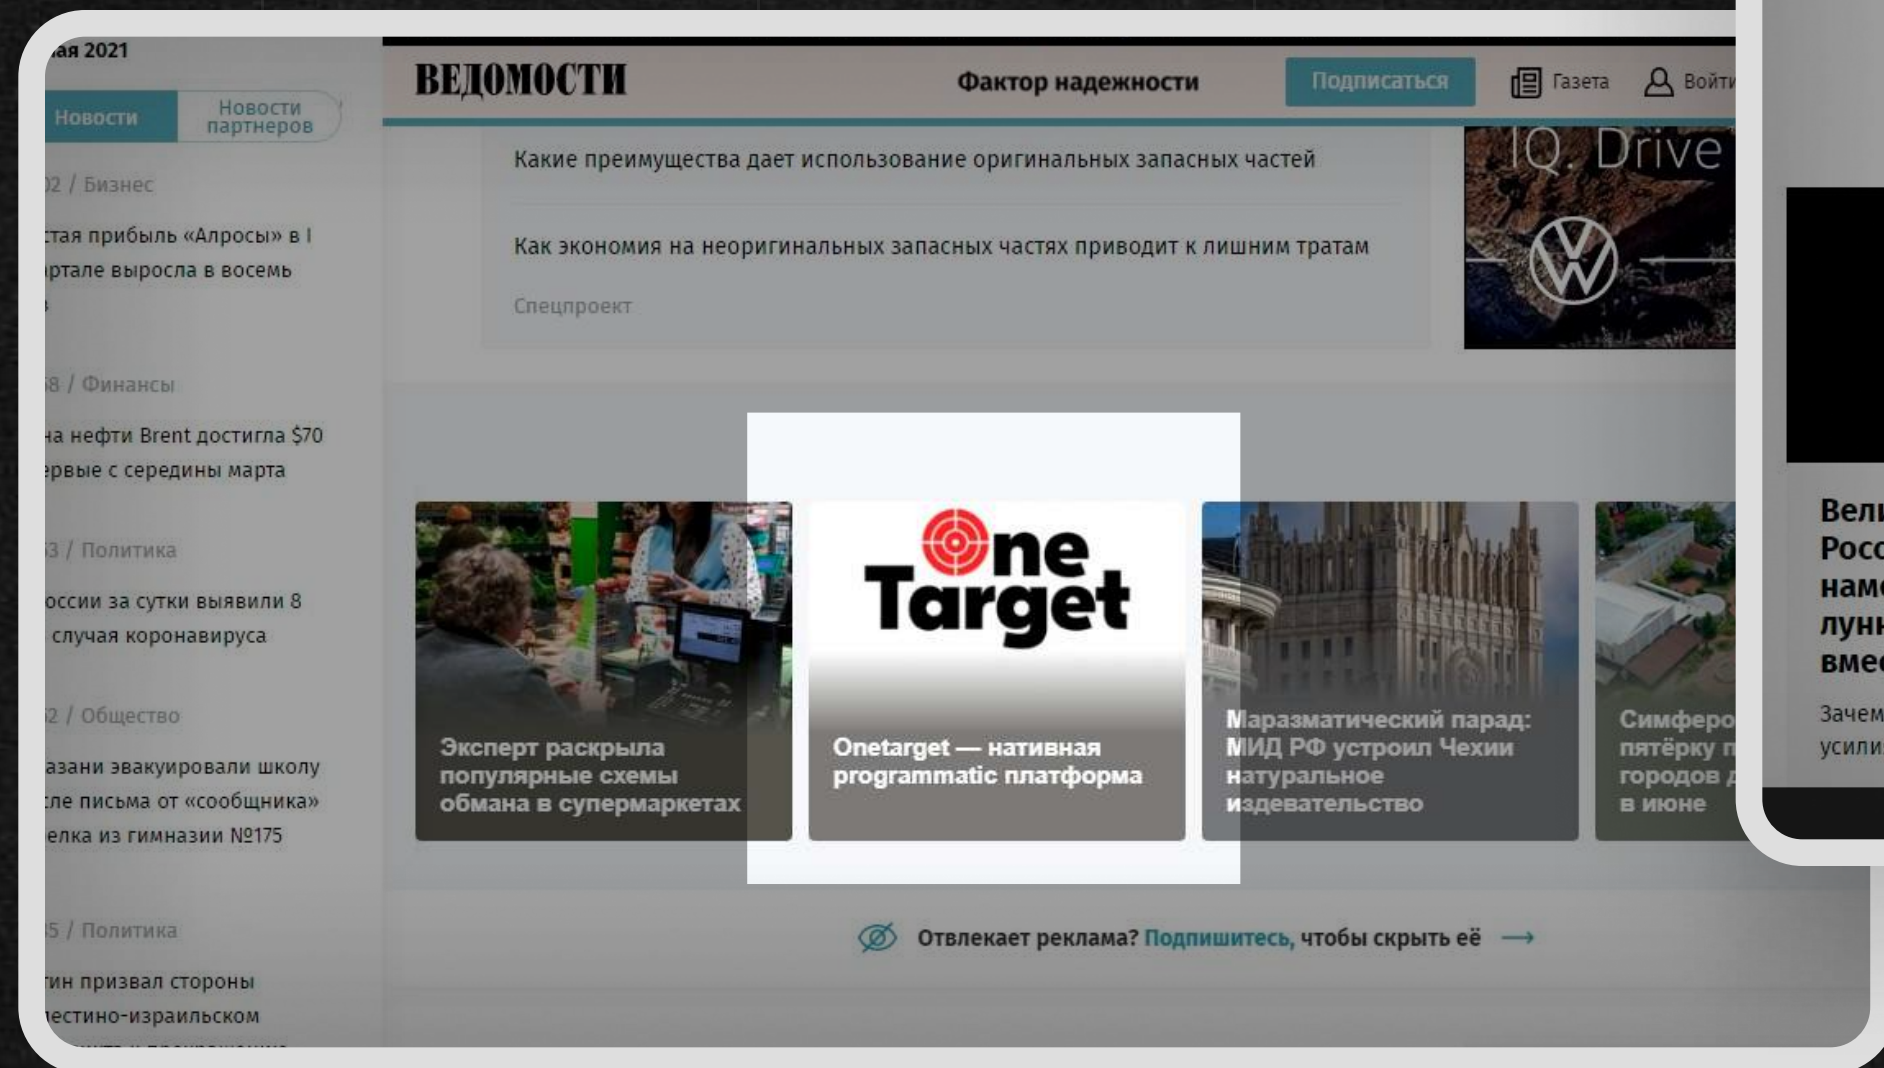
ая 2021

Новости
Новости партнеров

02 / Бизнес

стая прибыль «Алросы» в I ртале выросла в восемь

58 / Финансы

на нефти Brent достигла $70 рвые с середины марта

3 / Политика

оссии за сутки выявили 8 случая коронавируса

2 / Общество

азани эвакуировали школу сле письма от «сообщника» елка из гимназии №175

5 / Политика

тин призвал стороны естино-израильском

ВЕДОМОСТИ
Фактор надежности
Подписаться
Газета
Войти

Какие преимущества дает использование оригинальных запасных частей

Как экономия на неоригинальных запасных частях приводит к лишним тратам

Спецпроект

IQ. Drive

Эксперт раскрыла популярные схемы обмана в супермаркетах

One Target
Onetarget — нативная programmatic платформа

Маразматический парад: МИД РФ устроил Чехии натуральное издевательство

Симферо пятёрку г городов д в июне

Отвлекает реклама? Подпишитесь, чтобы скрыть её →

Вели Росс нам лунн вмес

Зачем усили